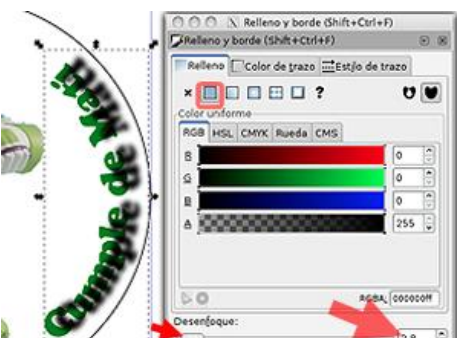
Cumple de Mar

Relleno y borde (Shift+Ctrl+F)

Relleno y borde (Shift+Ctrl+F)

Relleno | Color de trazo | Estilo de trazo

× ?

Color uniforme

RGB | HSL | CMYK | Rueda | CMS

R 0

G 0

B 0

A 255

RGBA: 000000ff

Desenfoque:

2.8